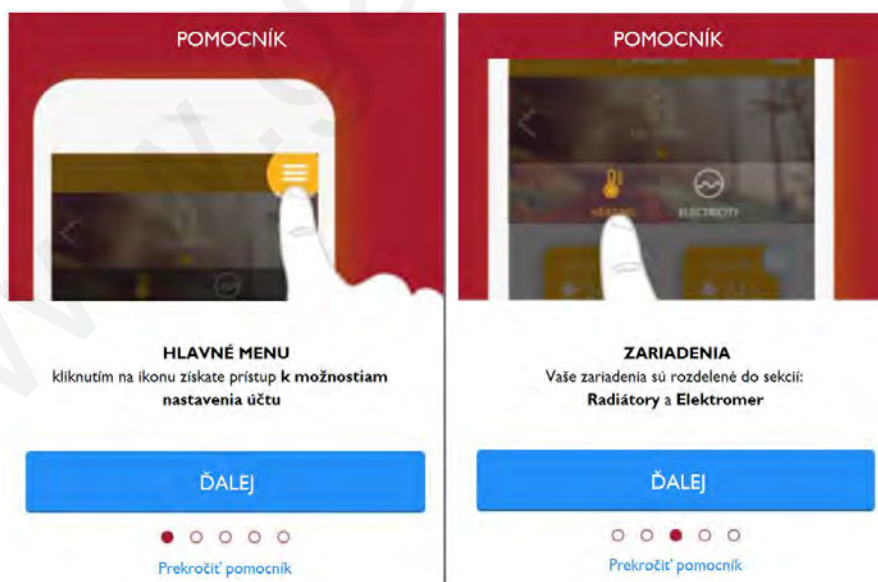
POMOCNÍK

HLAVNÉ MENU
kliknutím na ikonu získate prístup **k možnostiam nastavenia účtu**

ĎALEJ

Prekročiť pomocník

POMOCNÍK

HEATING ELECTRICITY

ZARIADENIA
Vaše zariadenia sú rozdelené do sekcií: **Radiátory** a **Elektromer**

ĎALEJ

Prekročiť pomocník